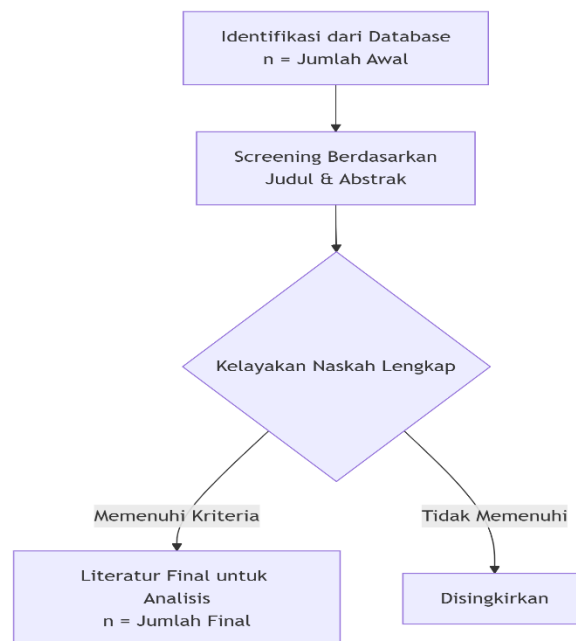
Identifikasi dari Database
n = Jumlah Awal

Screening Berdasarkan
Judul & Abstrak

Kelayakan Naskah Lengkap

Memenuhi Kriteria

Tidak Memenuhi

Literatur Final untuk
Analisis
n = Jumlah Final

Disingkirkan